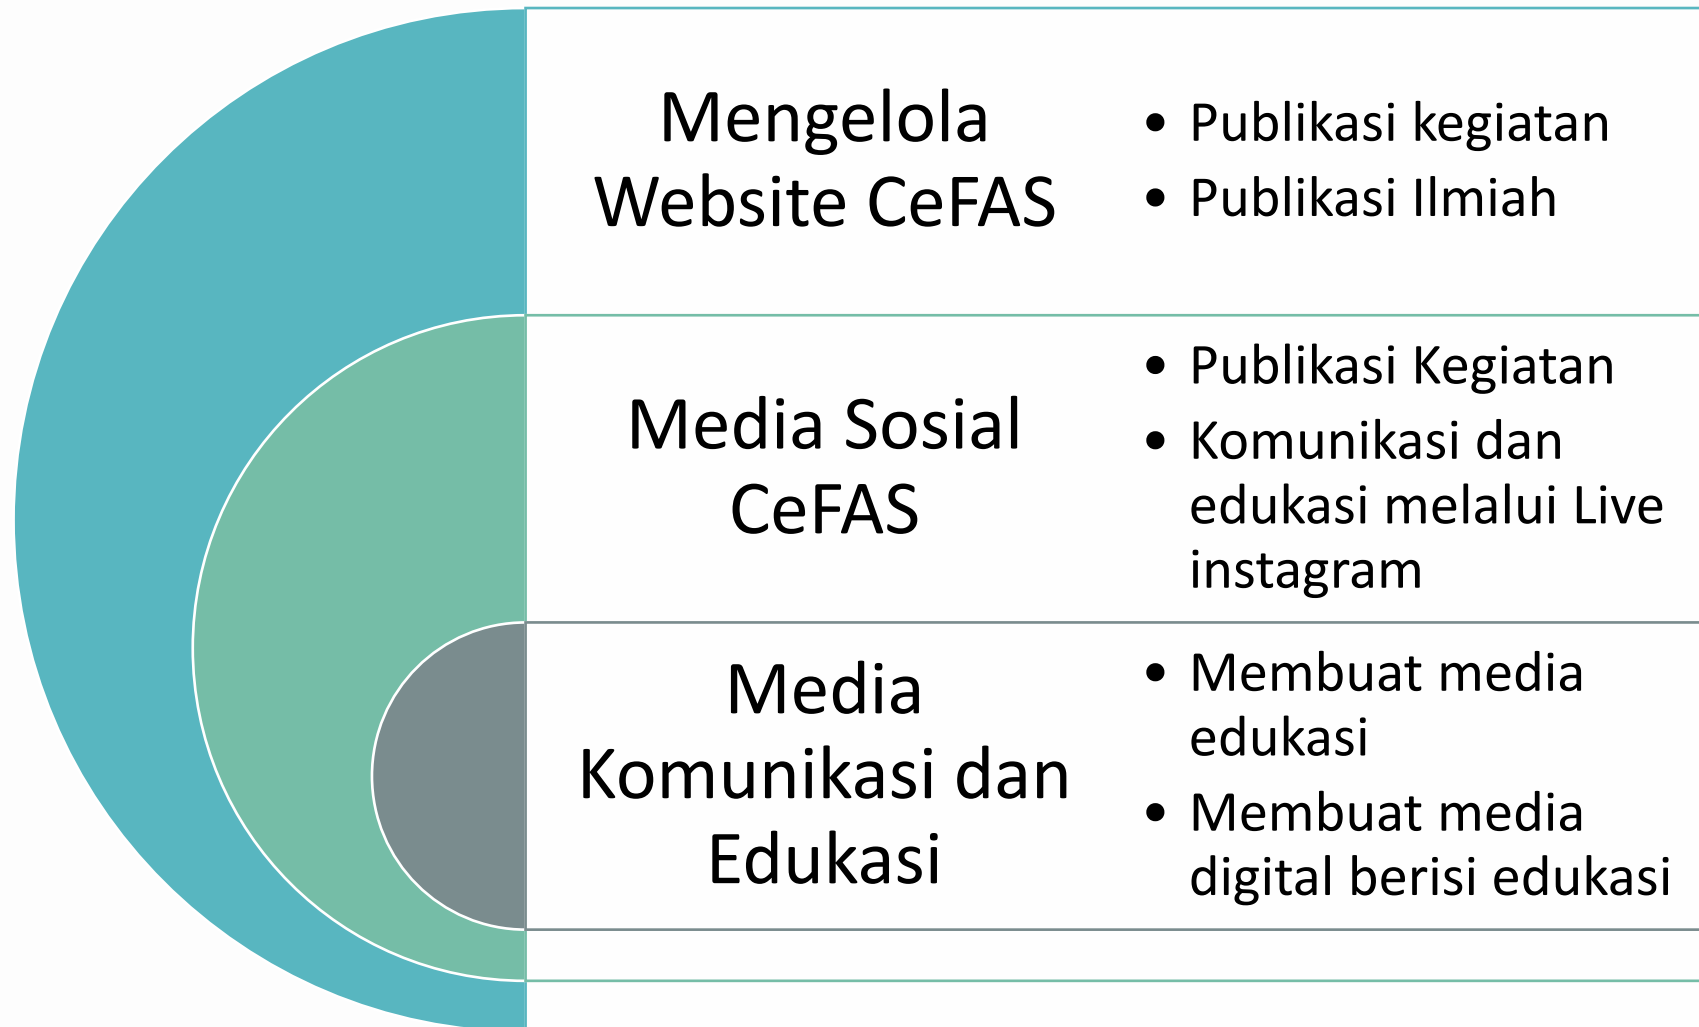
Mengelola Website CeFAS

- Publikasi kegiatan
- Publikasi Ilmiah

Media Sosial CeFAS

- Publikasi Kegiatan
- Komunikasi dan edukasi melalui Live instagram

Media Komunikasi dan Edukasi

- Membuat media edukasi
- Membuat media digital berisi edukasi